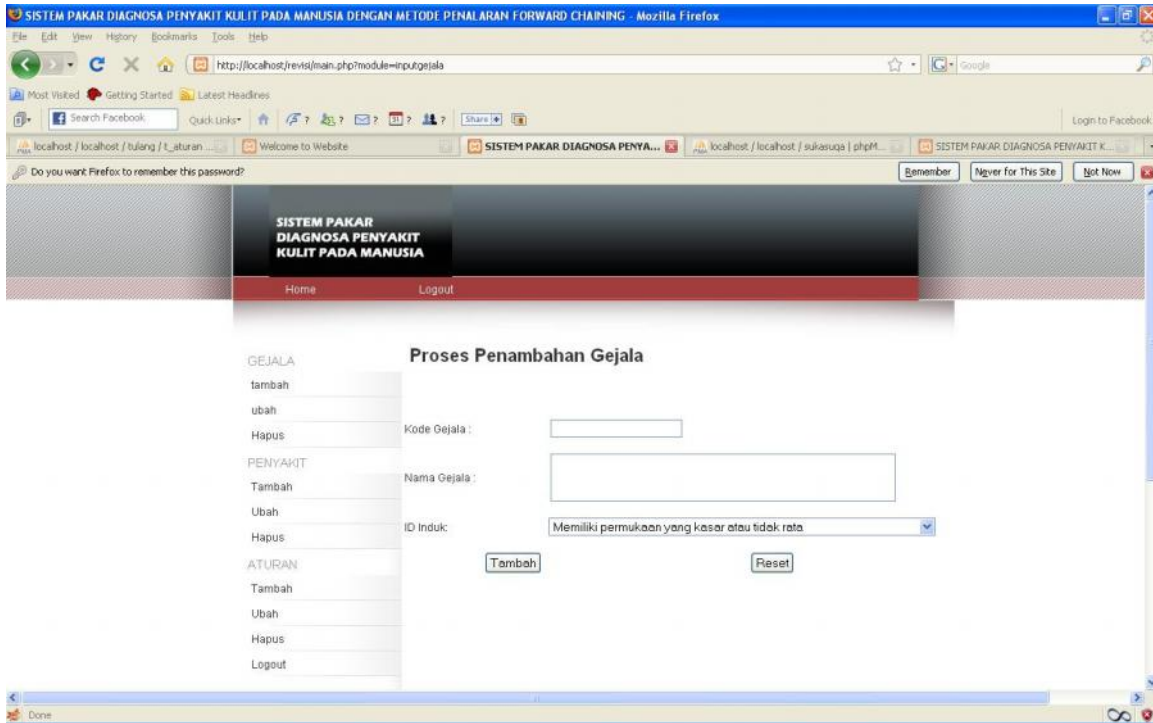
SISTEM PAKAR DIAGNOSA PENYAKIT KULIT PADA MANUSIA DENGAN METODE PENALARAN FORWARD CHAINING - Mozilla Firefox

File Edit View History Bookmarks Tools Help

http://localhost/revisi/main.php?module=inputgejala

Google

Most Visited Getting Started Latest Headlines

Search Facebook Quick Links Share Login to Facebook

localhost / localhost / tulang / t_aturan ... Welcome to Website SISTEM PAKAR DIAGNOSA PENYA... localhost / localhost / sukasuga | phpM... SISTEM PAKAR DIAGNOSA PENYAKIT K...

Do you want Firefox to remember this password? Remember Never for This Site Not Now

SISTEM PAKAR DIAGNOSA PENYAKIT KULIT PADA MANUSIA

Home Logout

GEJALA
tambah
ubah
Hapus
PENYAKIT
Tambah
Ubah
Hapus
ATURAN
Tambah
Ubah
Hapus
Logout

Proses Penambahan Gejala

Kode Gejala :

Nama Gejala :

ID Induk: Memiliki permukaan yang kasar atau tidak rata

Tambah Reset

Done